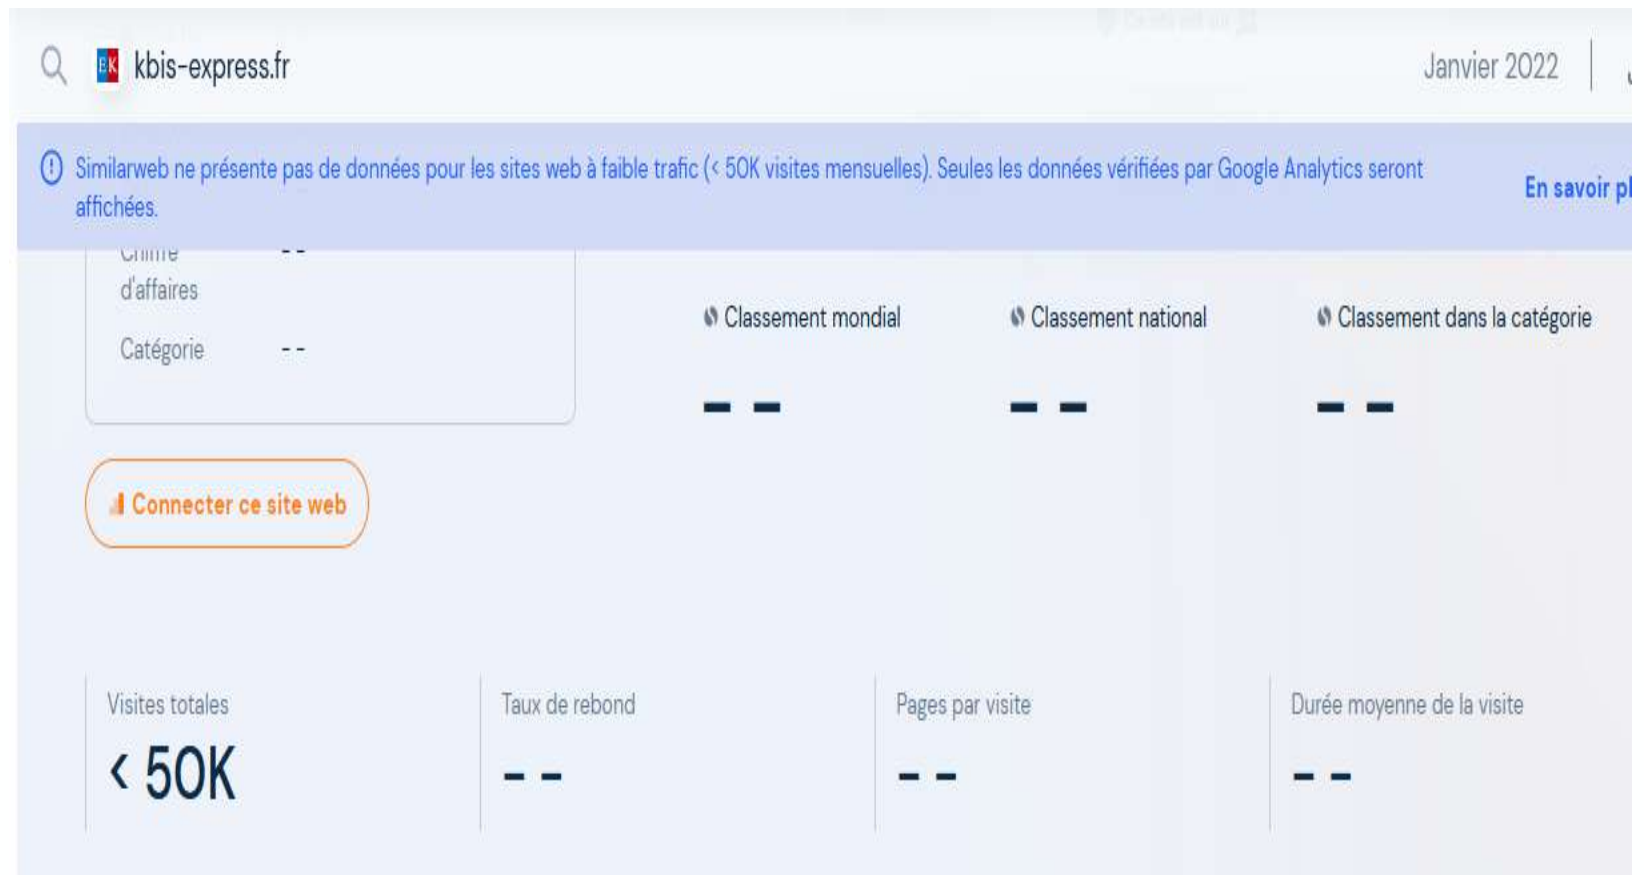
kbis-express.fr

Janvier 2022

Similarweb ne présente pas de données pour les sites web à faible trafic (< 50K visites mensuelles). Seules les données vérifiées par Google Analytics seront affichées.

En savoir pl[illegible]

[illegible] d'affaires - -

Catégorie - -

Classement mondial
- -

Classement national
- -

Classement dans la catégorie
- -

Connecter ce site web

Visites totales
< 50K

Taux de rebond
- -

Pages par visite
- -

Durée moyenne de la visite
- -